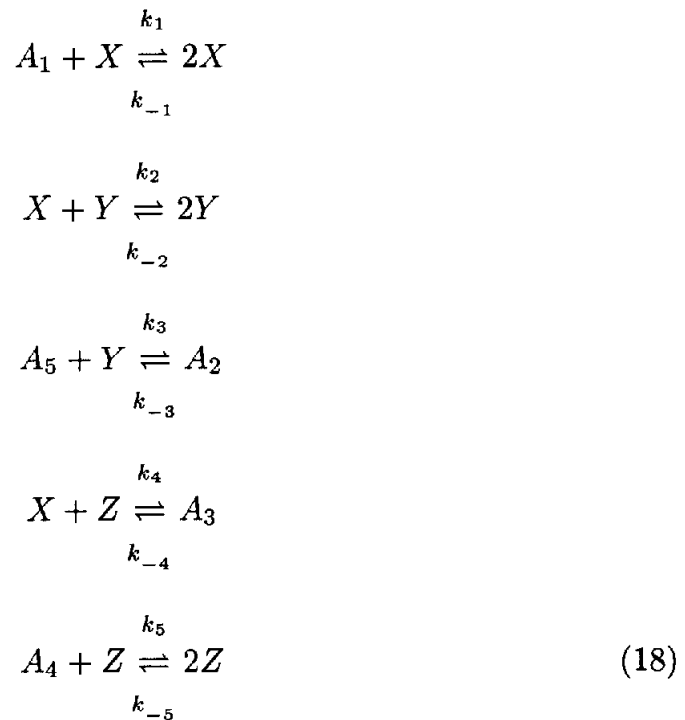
$A_1 + X \underset{k_{-1}}{\overset{k_1}{\rightleftharpoons}} 2X$

$X + Y \underset{k_{-2}}{\overset{k_2}{\rightleftharpoons}} 2Y$

$A_5 + Y \underset{k_{-3}}{\overset{k_3}{\rightleftharpoons}} A_2$

$X + Z \underset{k_{-4}}{\overset{k_4}{\rightleftharpoons}} A_3$

$A_4 + Z \underset{k_{-5}}{\overset{k_5}{\rightleftharpoons}} 2Z$ (18)